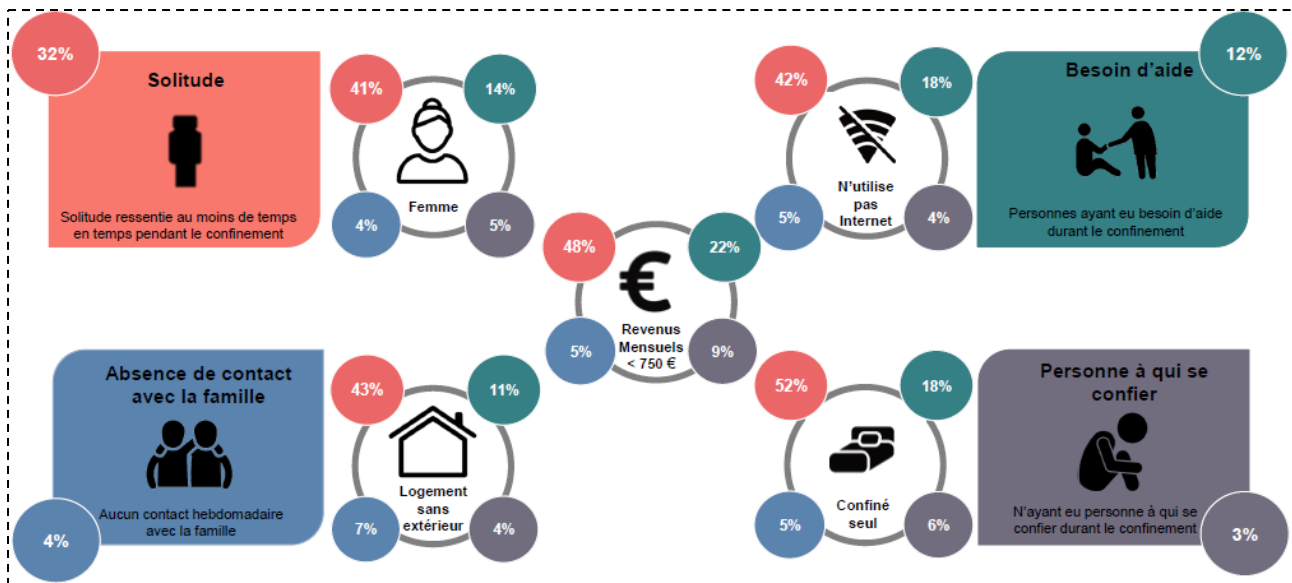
32%

Solitude

Solitude ressentie au moins de temps en temps pendant le confinement

41%

14%

Femme

4%

5%

42%

18%

N'utilise pas Internet

5%

4%

Besoin d'aide

12%

Personnes ayant eu besoin d'aide durant le confinement

48%

22%

Revenus Mensuels < 750 €

5%

9%

Absence de contact avec la famille

Aucun contact hebdomadaire avec la famille

4%

43%

11%

Logement sans extérieur

7%

4%

52%

18%

Confiné seul

5%

6%

Personne à qui se confier

N'ayant eu personne à qui se confier durant le confinement

3%